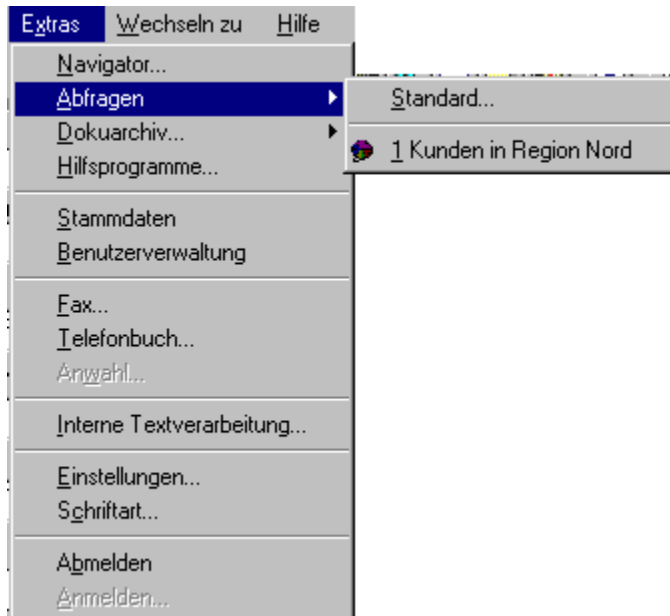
Extras Wechseln zu Hilfe

Navigator...
Abfragen
Dokuarchiv...
Hilfsprogramme...

Stammdaten
Benutzerverwaltung

Fax...
Telefonbuch...
Anwahl...

Interne Textverarbeitung...

Einstellungen...
Schriftart...

Abmelden
Anmelden...

Standard...

1 Kunden in Region Nord